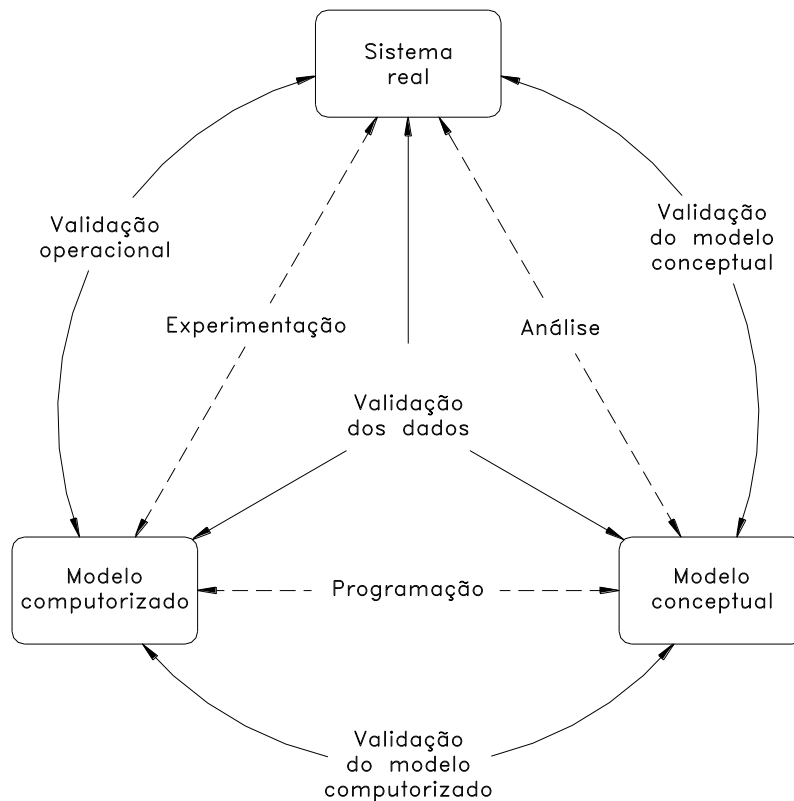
Sistema real

Validação operacional

Validação do modelo conceptual

Experimentação

Análise

Validação dos dados

Modelo computorizado

Programação

Modelo conceptual

Validação do modelo computorizado